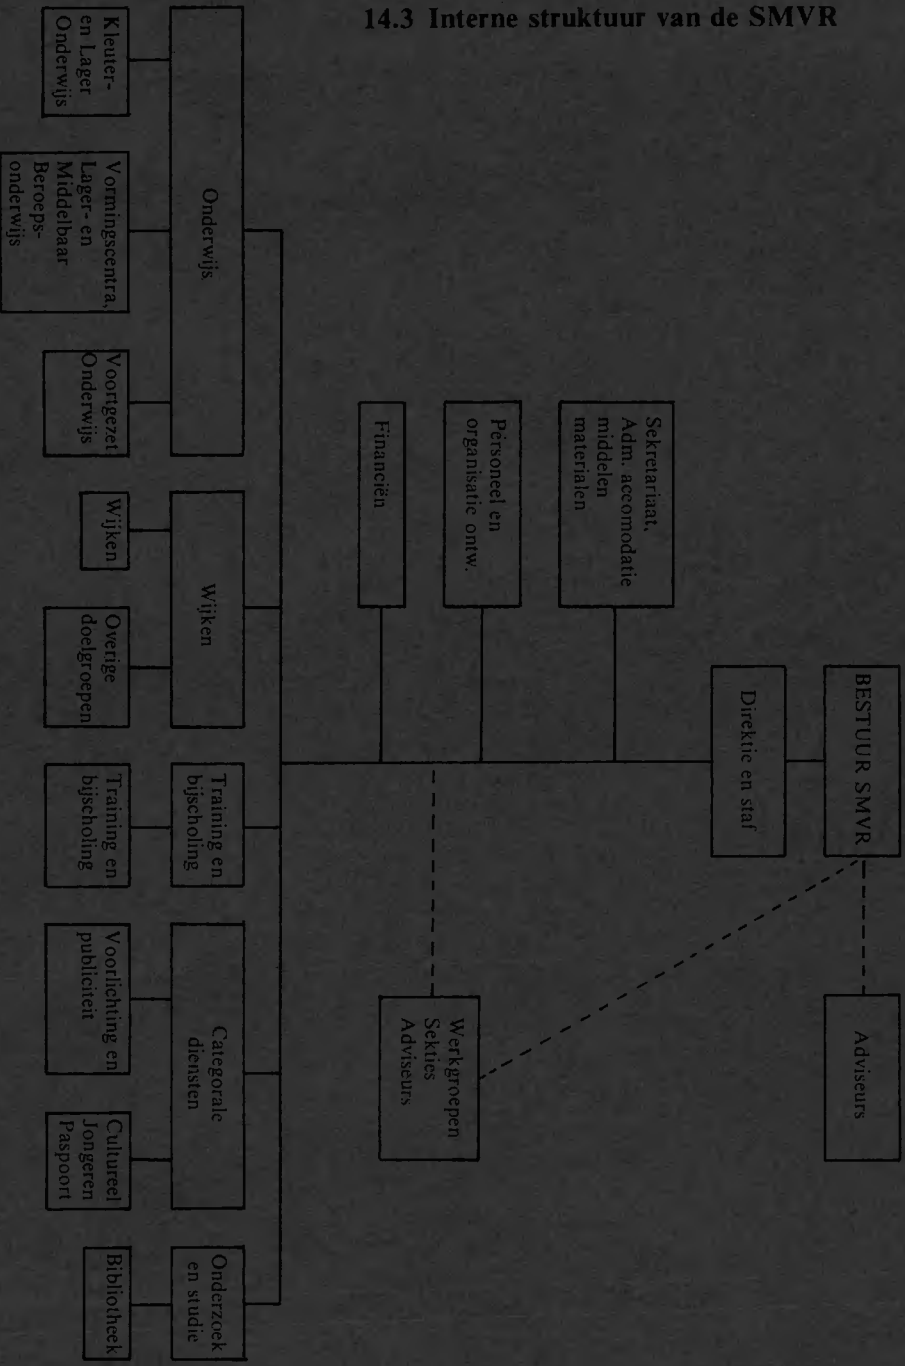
14.3 Interne struktuur van de SMVR

BESTUUR SMVR

Adviseurs

Direktie en staf

Sekretariaat, Adm. accomodatie middelen materialen

Personeel en organisatie ontw.

Financiën

Werkgroepen Sekties Adviseurs

Onderwijs

Kleuter- en Lager Onderwijs

Vormingscentra, Lager- en Middelbaar Beroepsonderwijs

Voortgezet Onderwijs

Wijken

Wijken

Overige doelgroepen

Training en bijscholing

Training en bijscholing

Categorale diensten

Voorlichting en publiciteit

Cultureel Jongeren Paspoort

Onderzoek en studie

Bibliotheek